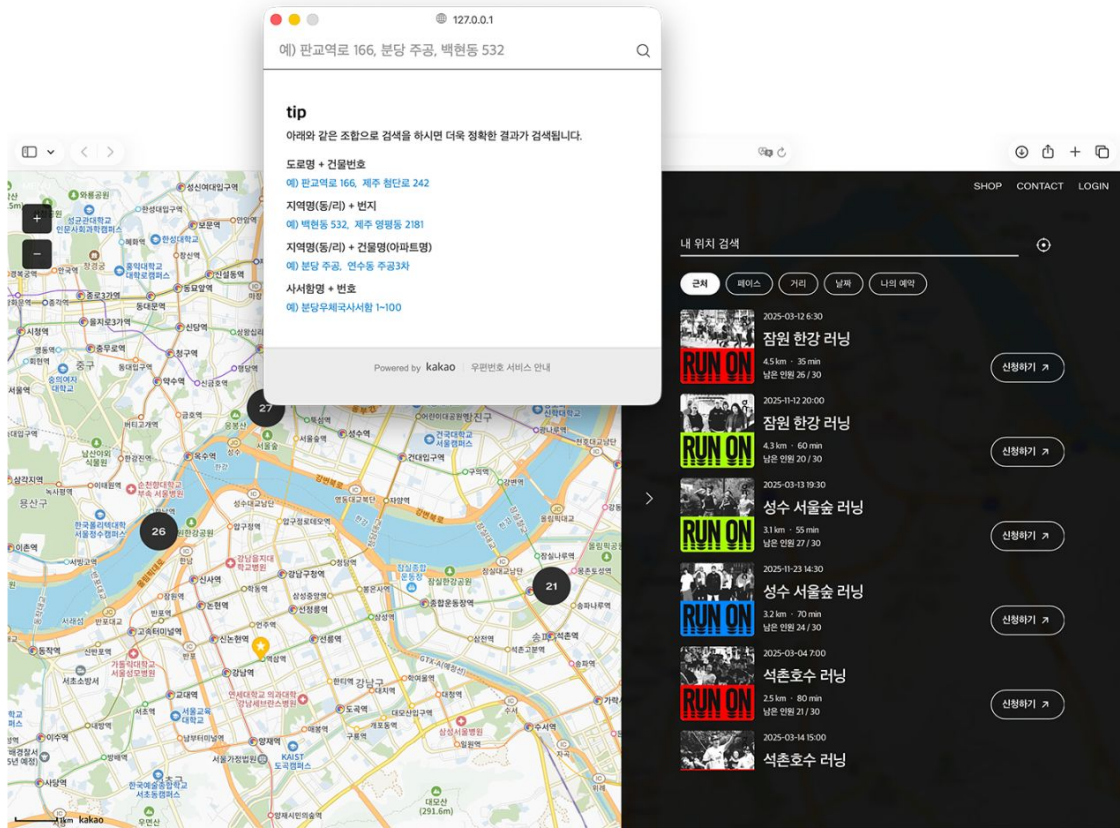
127.0.0.1

예) 판교역로 166, 분당 주공, 백현동 532

tip

아래와 같은 조합으로 검색을 하시면 더욱 정확한 결과가 검색됩니다.

도로명 + 건물번호
예) 판교역로 166, 제주 첨단로 242

지역명(동/리) + 번지
예) 백현동 532, 제주 영평동 2181

지역명(동/리) + 건물명(아파트명)
예) 분당 주공, 연수동 주공3차

사서함명 + 번호
예) 분당우체국사서함 1~100

Powered by kakao | 우편번호 서비스 안내

SHOP CONTACT LOGIN

내 위치 검색

근처 페이스 거리 날짜 나의 예약

2025-03-12 6:30
잠원 한강 러닝
4.5 km · 35 min
남은 인원 26 / 30
신청하기 ↗

2025-11-12 20:00
잠원 한강 러닝
4.3 km · 60 min
남은 인원 20 / 30
신청하기 ↗

2025-03-13 19:30
성수 서울숲 러닝
3.1 km · 55 min
남은 인원 27 / 30
신청하기 ↗

2025-11-23 14:30
성수 서울숲 러닝
3.2 km · 70 min
남은 인원 24 / 30
신청하기 ↗

2025-03-04 7:00
석촌호수 러닝
2.5 km · 80 min
남은 인원 21 / 30
신청하기 ↗

2025-03-14 15:00
석촌호수 러닝

RUN ON

27
26
21

1km kakao